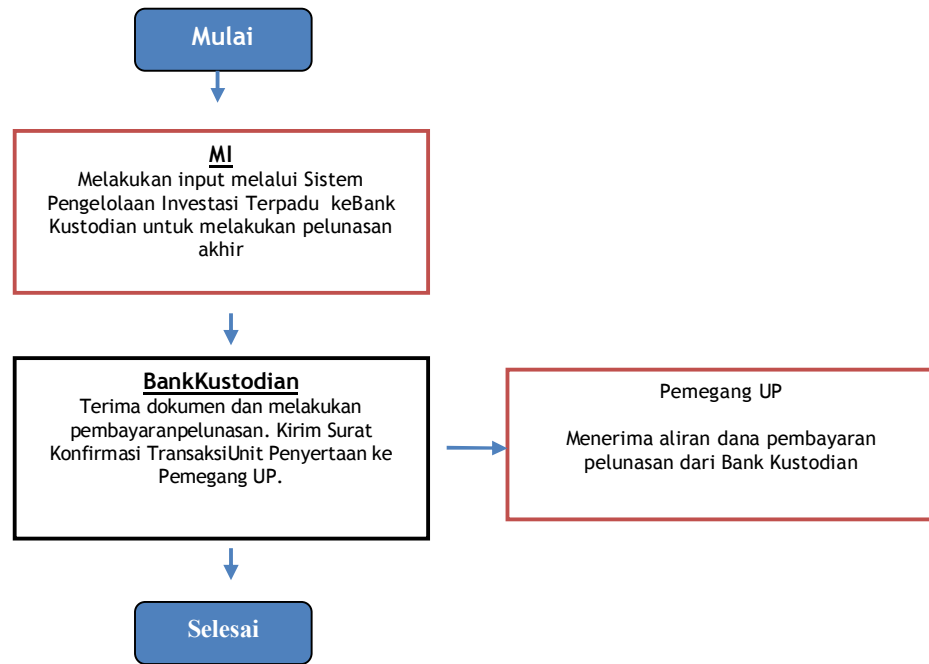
Mulai

MI
Melakukan input melalui Sistem Pengelolaan Investasi Terpadu keBank Kustodian untuk melakukan pelunasan akhir

BankKustodian
Terima dokumen dan melakukan pembayaranpelunasan. Kirim Surat Konfirmasi TransaksiUnit Penyertaan ke Pemegang UP.

Pemegang UP

Menerima aliran dana pembayaran pelunasan dari Bank Kustodian

Selesai